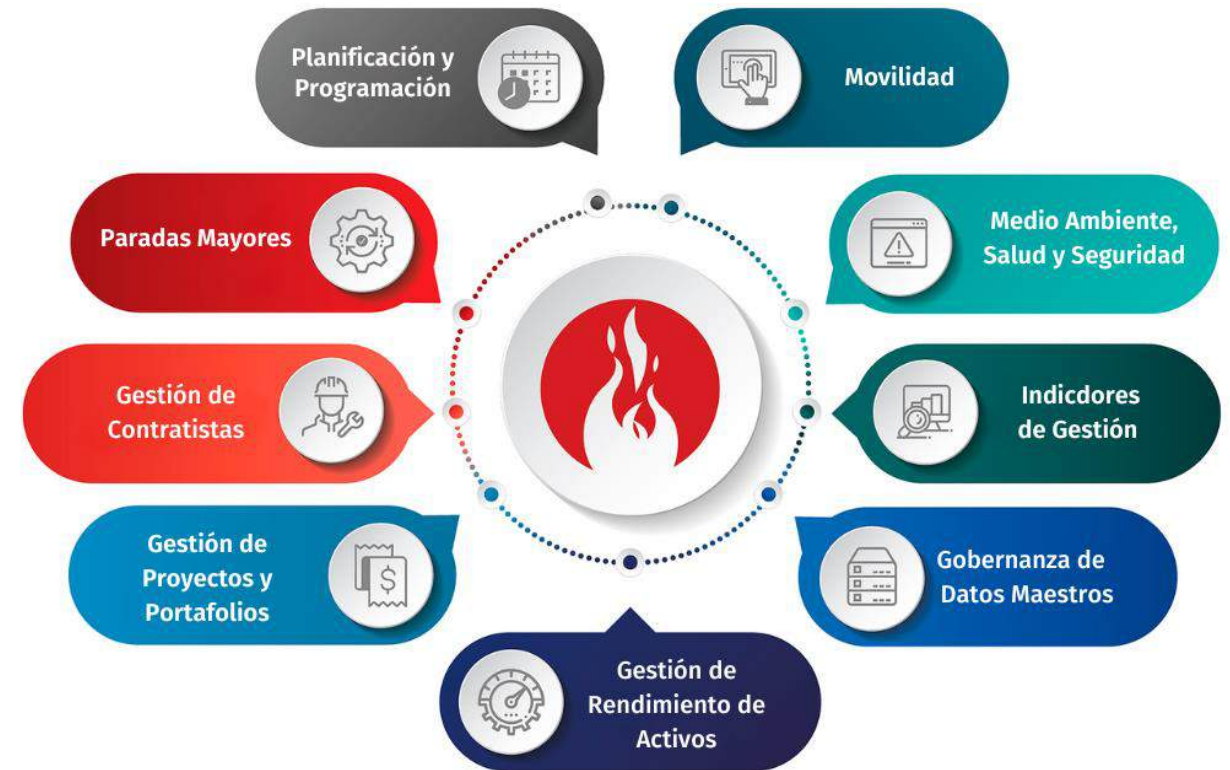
Planificación y Programación

Movilidad

Paradas Mayores

Medio Ambiente, Salud y Seguridad

Gestión de Contratistas

Indicdores de Gestión

Gestión de Proyectos y Portafolios

Gobernanza de Datos Maestros

Gestión de Rendimiento de Activos